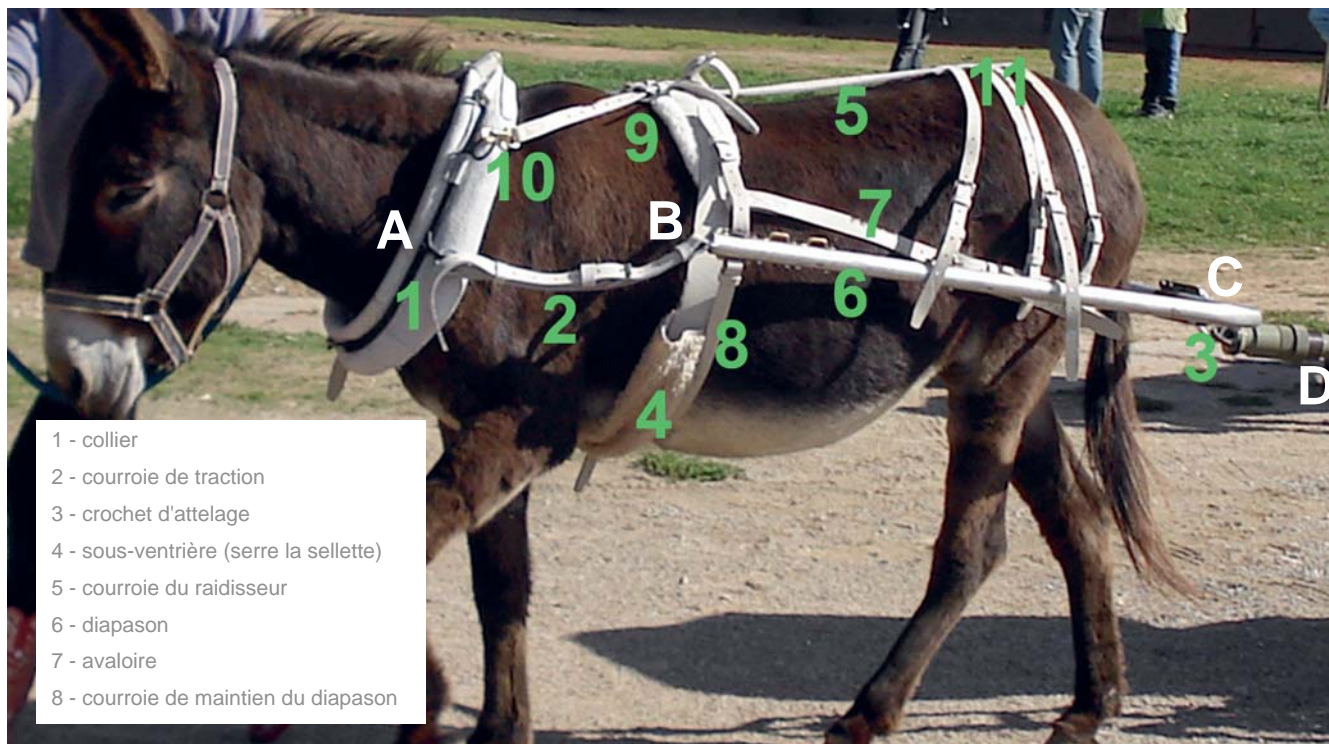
11
5
9
10
7
A
B
C
1
2
6
8
3
D
4

1 - collier
2 - courroie de traction
3 - crochet d'attelage
4 - sous-ventrière (serre la sellette)
5 - courroie du raidisseur
6 - diapason
7 - avaloire
8 - courroie de maintien du diapason